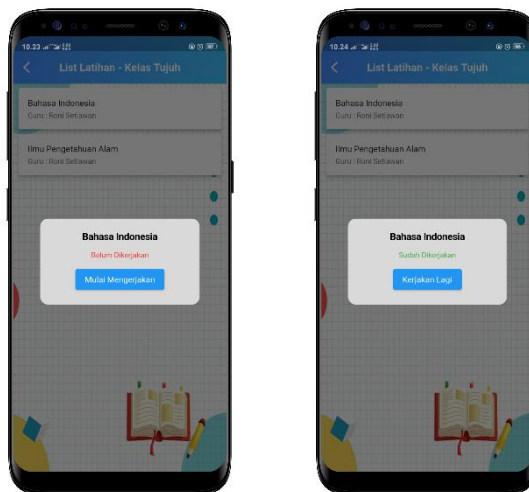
10.23

List Latihan - Kelas Tujuh

Bahasa Indonesia
Guru : Roni Setiawan

Ilmu Pengetahuan Alam
Guru : Roni Setiawan

Bahasa Indonesia

Belum Dikerjakan

Mulai Mengerjakan

10.24

List Latihan - Kelas Tujuh

Bahasa Indonesia
Guru : Roni Setiawan

Ilmu Pengetahuan Alam
Guru : Roni Setiawan

Bahasa Indonesia

Sudah Dikerjakan

Kerjakan Lagi